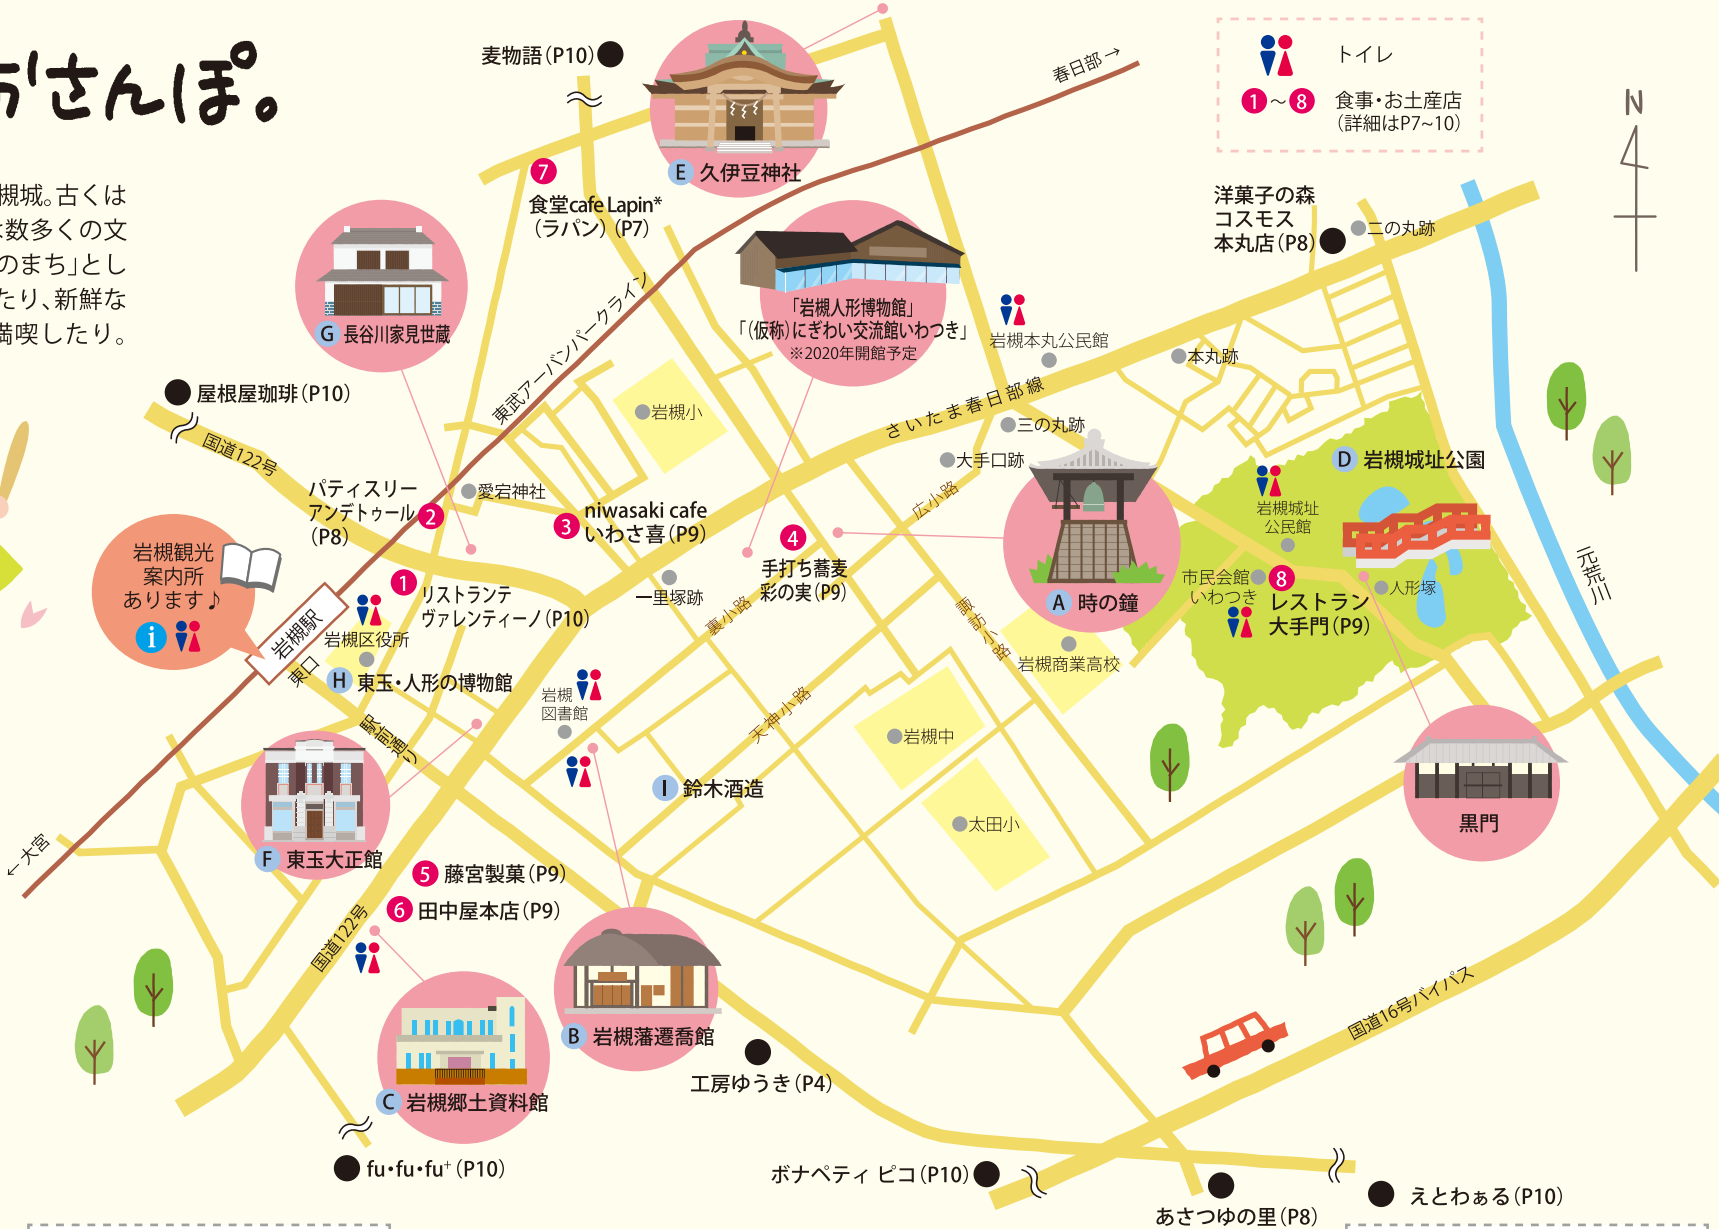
おさんぽ。

槻城。古くは
数多くの文
のまち」とし
たり、新鮮な
満喫したり。

トイレ
1～8 食事・お土産店（詳細はP7~10）

N

麦物語（P10）
春日部→
E 久伊豆神社
7 食堂cafe Lapin*（ラパン）（P7）
洋菓子の森 コスモス 本丸店（P8）
二の丸跡
G 長谷川家見世蔵
「岩槻人形博物館」「（仮称）にぎわい交流館いわつき」※2020年開館予定
岩槻本丸公民館
本丸跡
東武アーバンパークライン
屋根屋珈琲（P10）
岩槻小
さいたま春日部線
三の丸跡
国道122号
大手口跡
D 岩槻城址公園
愛宕神社
パティスリー アンデトゥール 2（P8）
3 niwasaki cafe いわさ喜（P9）
広小路
岩槻城址公民館
岩槻観光案内所あります♪
4 手打ち蕎麦 彩の実（P9）
1 リストランテ ヴァレンティーノ（P10）
一里塚跡
裏小路
市民会館いわつき 8 レストラン 大手門（P9）
人形塚
元荒川
岩槻駅
岩槻区役所
東口
H 東玉・人形の博物館
諏訪小路
A 時の鐘
岩槻商業高校
岩槻図書館
天神小路
岩槻中
←大宮
日光御成道
I 鈴木酒造
太田小
黒門
F 東玉大正館
5 藤宮製菓（P9）
6 田中屋本店（P9）
国道122号
B 岩槻藩遷喬館
工房ゆうき（P4）
国道16号バイパス
C 岩槻郷土資料館
fu･fu･fu⁺（P10）
ボナペティ ピコ（P10）
あさつゆの里（P8）
えとわある（P10）